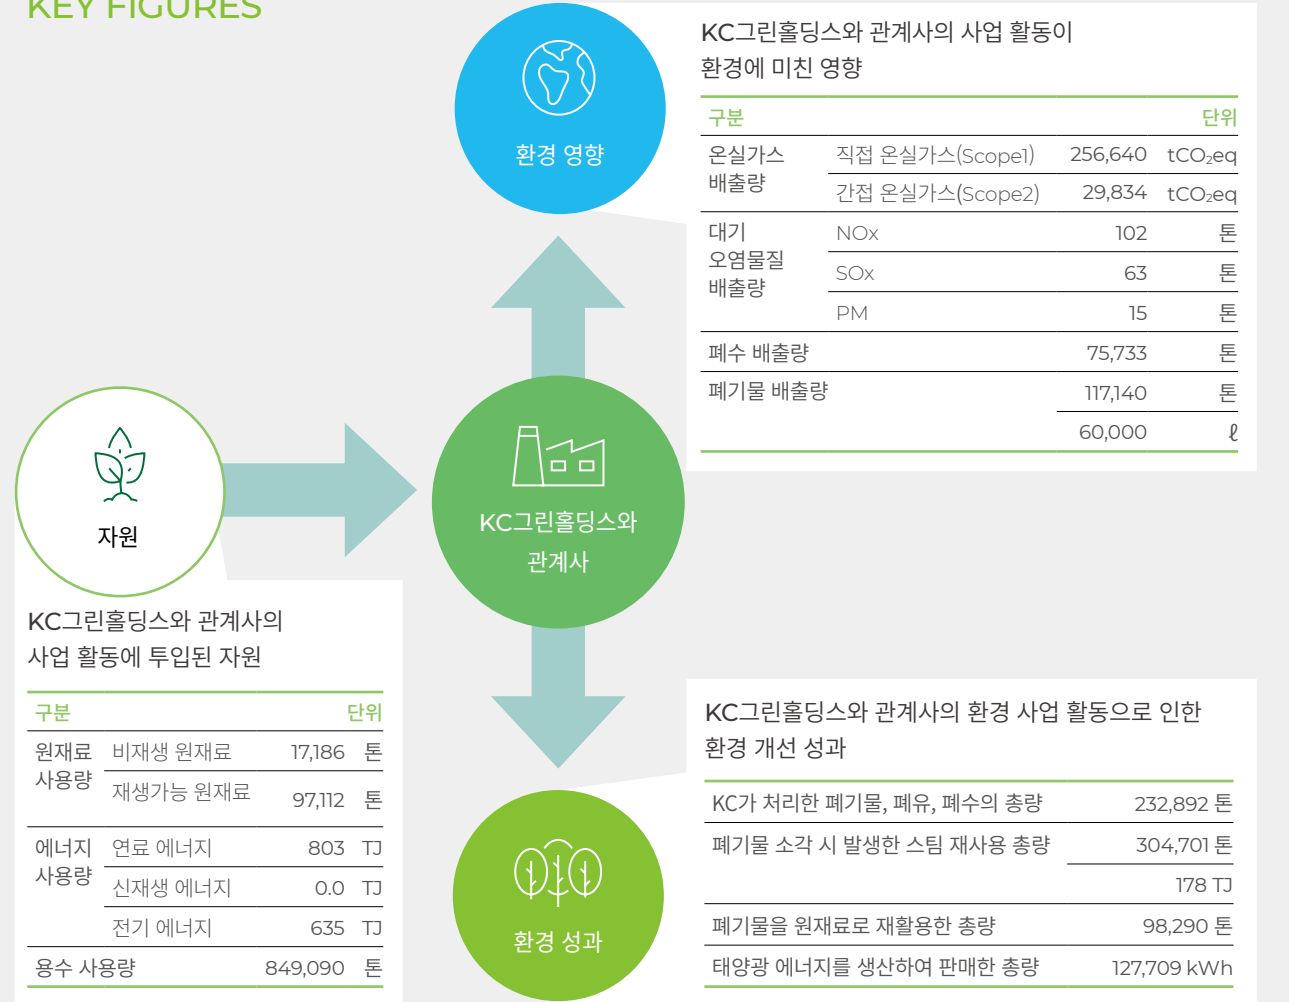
KEY FIGURES

환경 영향

KC그린홀딩스와 관계사의 사업 활동이 환경에 미친 영향

| 구분 | | | 단위 |
|---|---|---|---|
| 온실가스 배출량 | 직접 온실가스(Scope1) | 256,640 | $tCO_2eq$ |
| | 간접 온실가스(Scope2) | 29,834 | $tCO_2eq$ |
| 대기 오염물질 배출량 | NOx | 102 | 톤 |
| | SOx | 63 | 톤 |
| | PM | 15 | 톤 |
| 폐수 배출량 | | 75,733 | 톤 |
| 폐기물 배출량 | | 117,140 | 톤 |
| | | 60,000 | ℓ |

자원

KC그린홀딩스와 관계사

KC그린홀딩스와 관계사의 사업 활동에 투입된 자원

| 구분 | | | 단위 |
|---|---|---|---|
| 원재료 사용량 | 비재생 원재료 | 17,186 | 톤 |
| | 재생가능 원재료 | 97,112 | 톤 |
| 에너지 사용량 | 연료 에너지 | 803 | TJ |
| | 신재생 에너지 | 0.0 | TJ |
| | 전기 에너지 | 635 | TJ |
| 용수 사용량 | | 849,090 | 톤 |

환경 성과

KC그린홀딩스와 관계사의 환경 사업 활동으로 인한 환경 개선 성과

| | |
|---|---|
| KC가 처리한 폐기물, 폐유, 폐수의 총량 | 232,892 톤 |
| 폐기물 소각 시 발생한 스팀 재사용 총량 | 304,701 톤 |
| | 178 TJ |
| 폐기물을 원재료로 재활용한 총량 | 98,290 톤 |
| 태양광 에너지를 생산하여 판매한 총량 | 127,709 kWh |